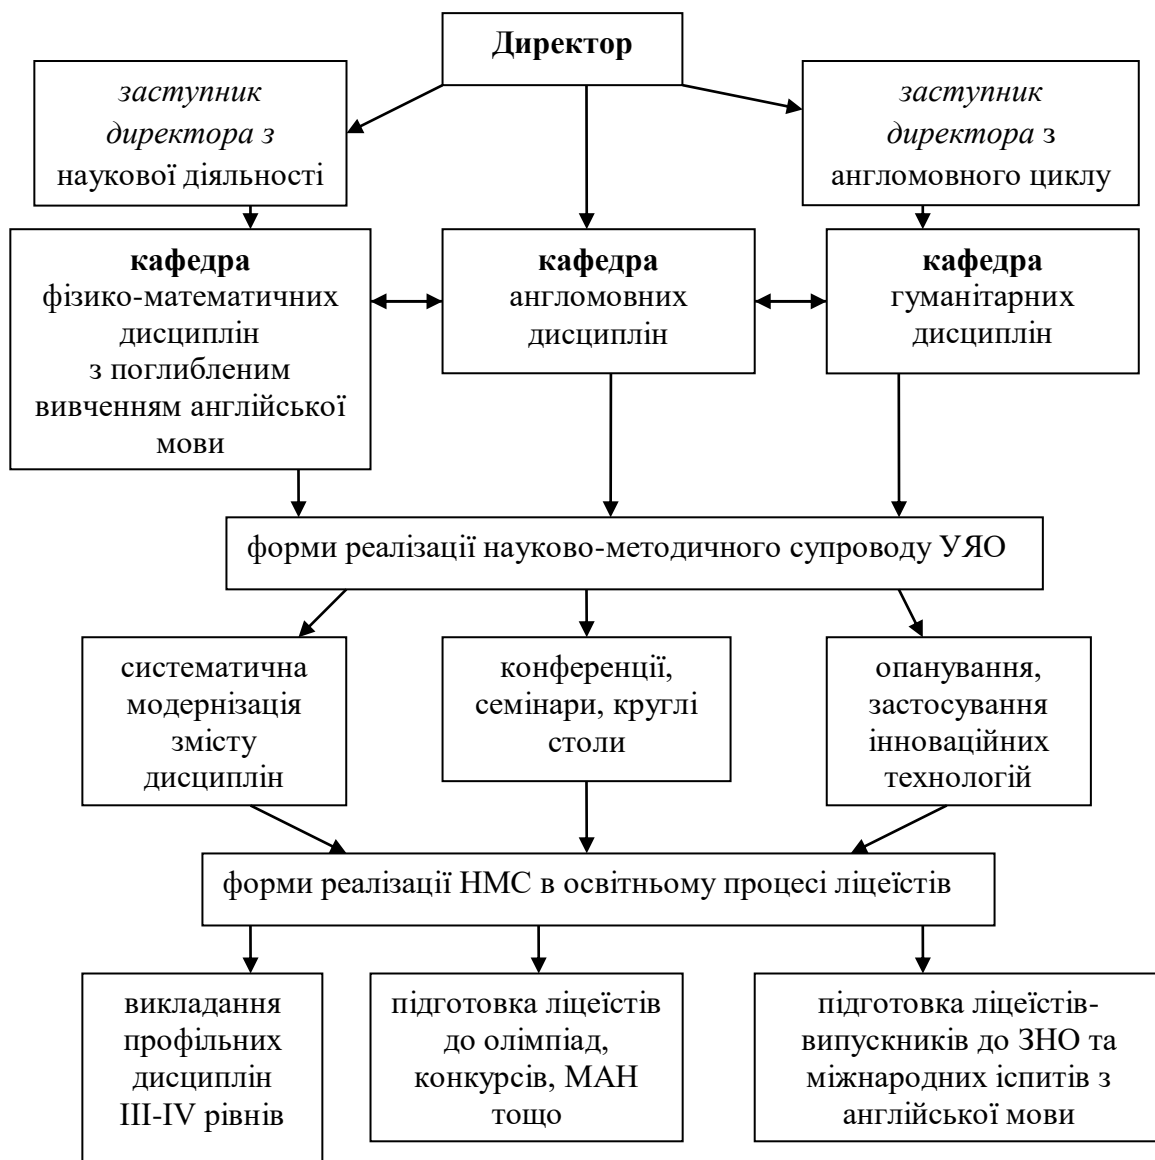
**Директор**

*заступник директора з* наукової діяльності

*заступник директора* з англомовного циклу

**кафедра** фізико-математичних дисциплін з поглибленим вивченням англійської мови

**кафедра** англомовних дисциплін

**кафедра** гуманітарних дисциплін

форми реалізації науково-методичного супроводу УЯО

систематична модернізація змісту дисциплін

конференції, семінари, круглі столи

опанування, застосування інноваційних технологій

форми реалізації НМС в освітньому процесі ліцеїстів

викладання профільних дисциплін III-IV рівнів

підготовка ліцеїстів до олімпіад, конкурсів, МАН тощо

підготовка ліцеїстів-випускників до ЗНО та міжнародних іспитів з англійської мови